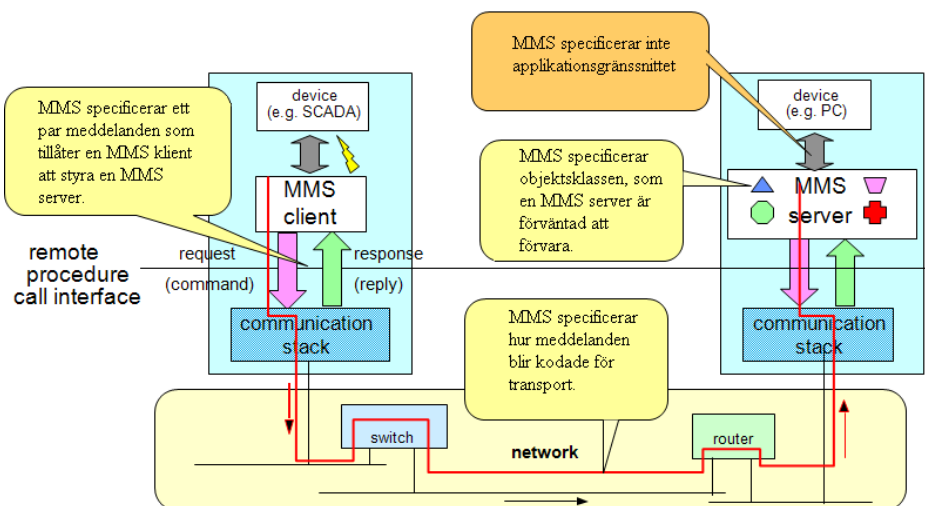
MMS specificerar inte applikationsgränssnittet

device
(e.g. SCADA)

MMS specificerar ett par meddelanden som tillåter en MMS klient att styra en MMS server.

MMS
client

device
(e.g. PC)

MMS specificerar objektsklassen, som en MMS server är förväntad att förvara.

MMS
server

remote procedure call interface

request
(command)

response
(reply)

communication stack

MMS specificerar hur meddelanden blir kodade för transport.

communication stack

switch

network

router